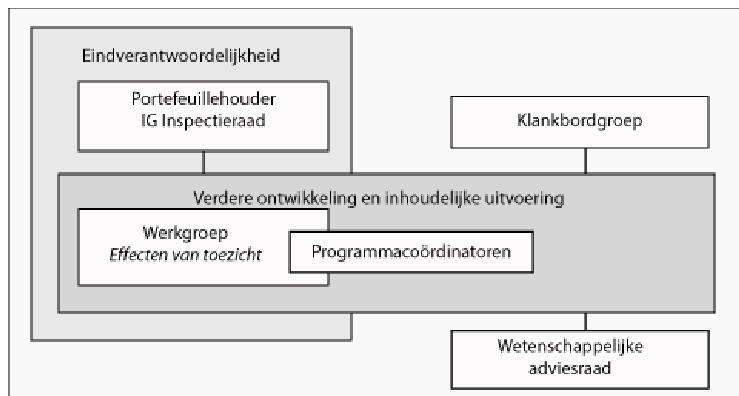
Eindverantwoordelijkheid

Portefeuillehouder
IG Inspectieraad

Klankbordgroep

Verdere ontwikkeling en inhoudelijke uitvoering

Werkgroep
*Effecten van toezicht*

Programmacoördinatoren

Wetenschappelijke
adviesraad